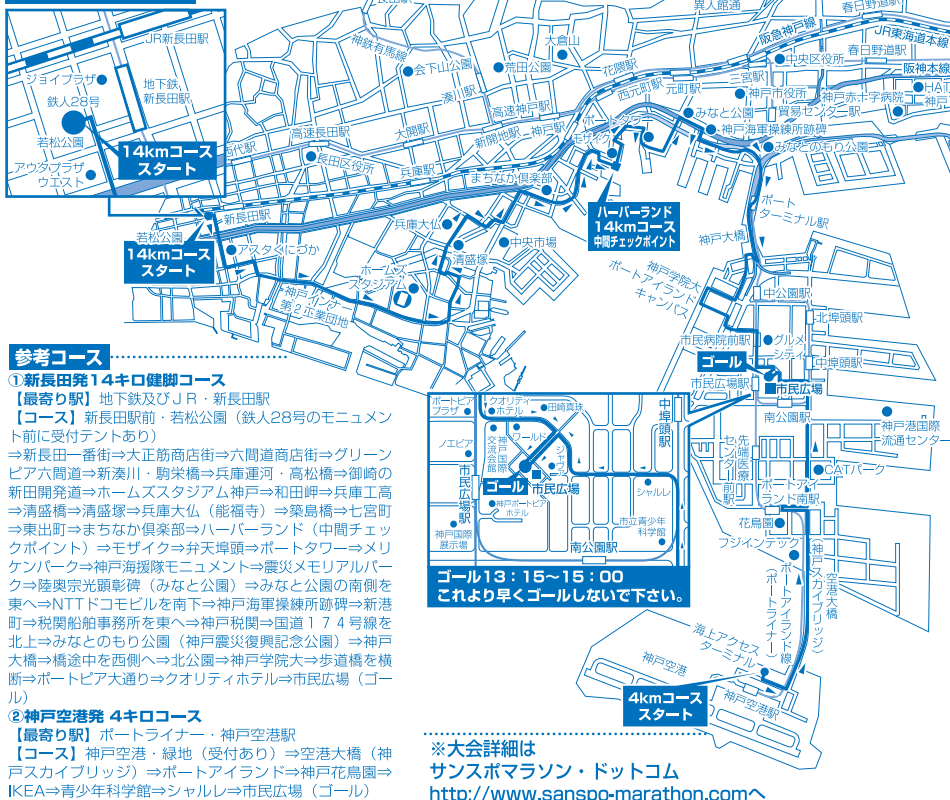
JR新長田駅
ジョイプラザ
地下鉄
新長田駅
鉄人28号
若松公園
アウラプラザ
ウエスト
14kmコース
スタート

異人館
春日野道
阪急神戸線
JR東海道本線
春日野道駅
阪神本線
中央区役所
三宮駅
神戸市役所
元町駅
西元町駅
花隈駅
大倉山
神鉄有馬線
会下山公園
荒田公園
湊川
高速神戸駅
高速長田駅
大開駅
新開地駅
神戸駅
長田区役所
兵庫駅
まちなか倶楽部
モザイク
ポートタワー
みなと公園
神戸海軍操練所跡碑
みなとのもり公園
ハーバーランド
14kmコース
中間チェックポイント
ポートターミナル駅
神戸大橋
新長田駅
若松公園
14kmコース
スタート
アスタくにづか
兵庫大仏
清盛塚
中央市場
ホームズスタジアム
神戸ハーバー第2工業団地
神戸学院大
ポートアイランドキャンパス
中公園駅
北埠頭駅
市民病院前駅
グルメシティ
中埠頭駅
ゴール
市民広場駅
市民広場
南公園駅
神戸港国際流通センター
CATパーク
先端医療センター前駅
ポートアイランド南駅
花鳥園
フジインテック
神戸空港
海上アクセスターミナル
ポートアイランド線(ポートライナー)
神戸スカイブリッジ(空港大橋)
4kmコース
スタート
神戸空港駅

参考コース
①新長田発14キロ健脚コース
【最寄り駅】地下鉄及びJR・新長田駅
【コース】新長田駅前・若松公園(鉄人28号のモニュメント前に受付テントあり)
⇒新長田一番街⇒大正筋商店街⇒六間道商店街⇒グリーンピア六間道⇒新湊川・駒栄橋⇒兵庫運河・高松橋⇒御崎の新田開発道⇒ホームズスタジアム神戸⇒和田岬⇒兵庫工高⇒清盛橋⇒清盛塚⇒兵庫大仏(能福寺)⇒築島橋⇒七宮町⇒東出町⇒まちなか倶楽部⇒ハーバーランド(中間チェックポイント)⇒モザイク⇒弁天埠頭⇒ポートタワー⇒メリケンパーク⇒神戸海援隊モニュメント⇒震災メモリアルパーク⇒陸奥宗光顕彰碑(みなと公園)⇒みなと公園の南側を東へ⇒NTTドコモビルを南下⇒神戸海軍操練所跡碑⇒新港町⇒税関船舶事務所を東へ⇒神戸税関⇒国道174号線を北上⇒みなとのもり公園(神戸震災復興記念公園)⇒神戸大橋⇒橋途中を西側へ⇒北公園⇒神戸学院大⇒歩道橋を横断⇒ポートピア大通り⇒クオリティホテル⇒市民広場(ゴール)
②神戸空港発 4キロコース
【最寄り駅】ポートライナー・神戸空港駅
【コース】神戸空港・緑地(受付あり)⇒空港大橋(神戸スカイブリッジ)⇒ポートアイランド⇒神戸花鳥園⇒IKEA⇒青少年科学館⇒シャルレ⇒市民広場(ゴール)

ポートピアプラザ
クオリティホテル
田崎真珠
ワールド
ノエビア
交通会館
市民広場駅
ゴール
市民広場
神戸ポートピアホテル
シャルレ
神戸国際展示場
市立青少年科学館
南公園駅
中埠頭駅
ゴール13:15～15:00
これより早くゴールしないで下さい。

※大会詳細は
サンスポマラソン・ドットコム
http://www.sanspo-marathon.comへ